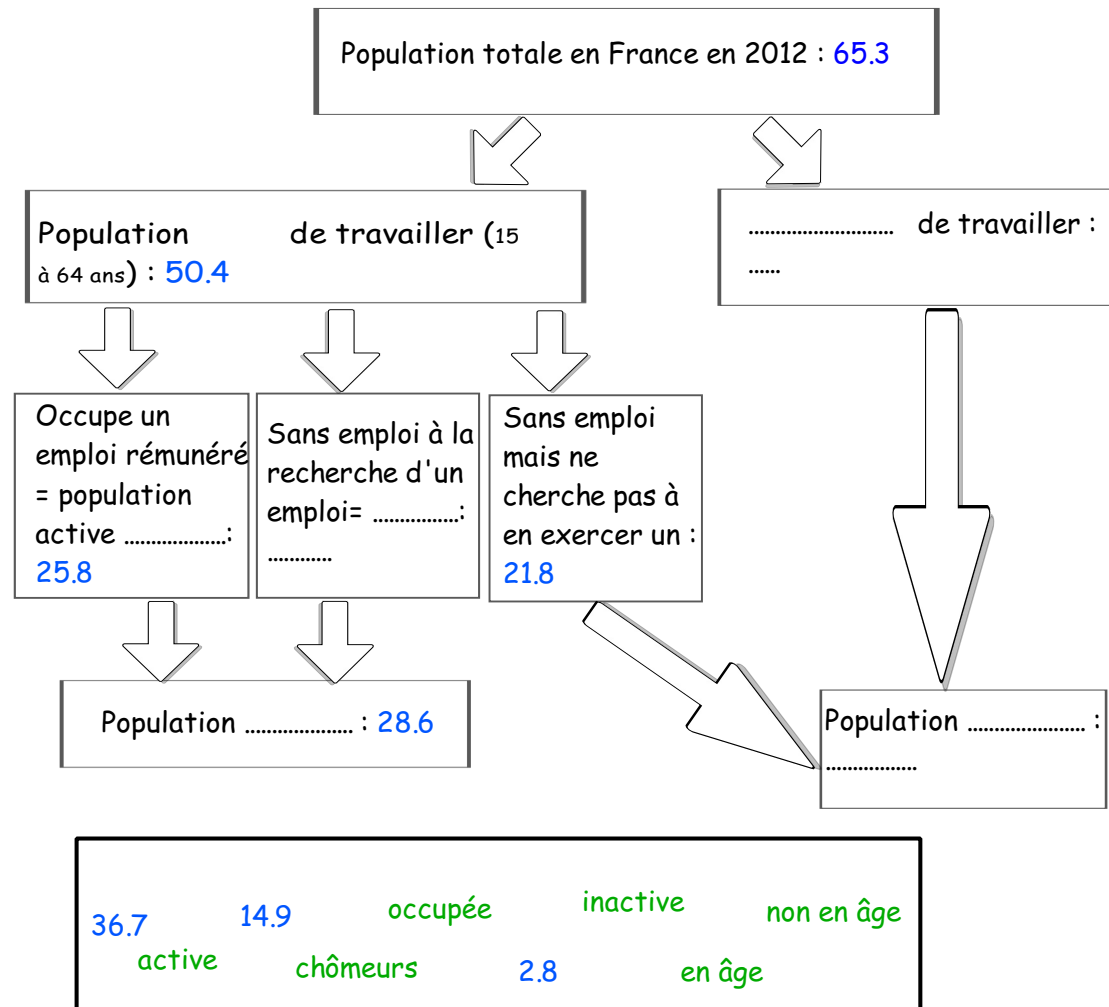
Population totale en France en 2012 : 65.3

Population de travailler (15 à 64 ans) : 50.4

……………………… de travailler : ……

Occupe un emploi rémunéré = population active ………………: 25.8

Sans emploi à la recherche d'un emploi= ……………: …………

Sans emploi mais ne cherche pas à en exercer un : 21.8

Population ………………… : 28.6

Population …………………… : ………………

36.7 14.9 occupée inactive non en âge
active chômeurs 2.8 en âge